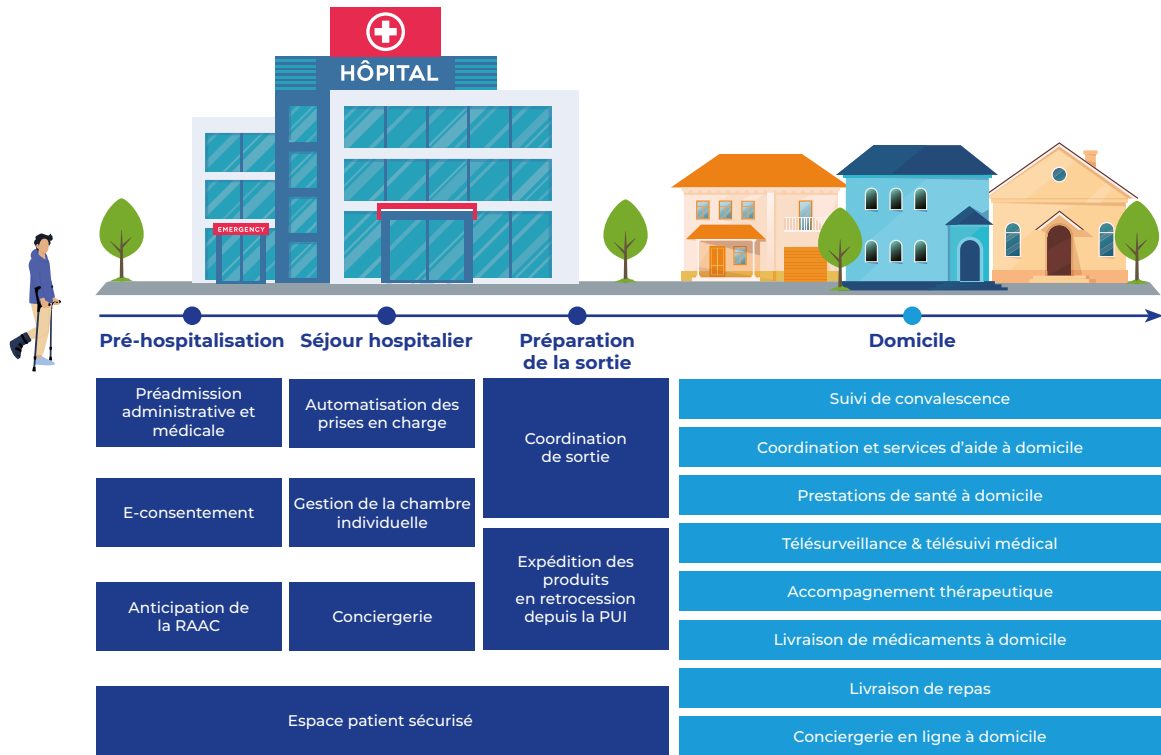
HÔPITAL

EMERGENCY

Pré-hospitalisation

Séjour hospitalier

Préparation de la sortie

Domicile

Préadmission administrative et médicale

E-consentement

Anticipation de la RAAC

Automatisation des prises en charge

Gestion de la chambre individuelle

Conciergerie

Coordination de sortie

Expédition des produits en retrocession depuis la PUI

Suivi de convalescence

Coordination et services d'aide à domicile

Prestations de santé à domicile

Télésurveillance & télésuivi médical

Accompagnement thérapeutique

Livraison de médicaments à domicile

Livraison de repas

Conciergerie en ligne à domicile

Espace patient sécurisé